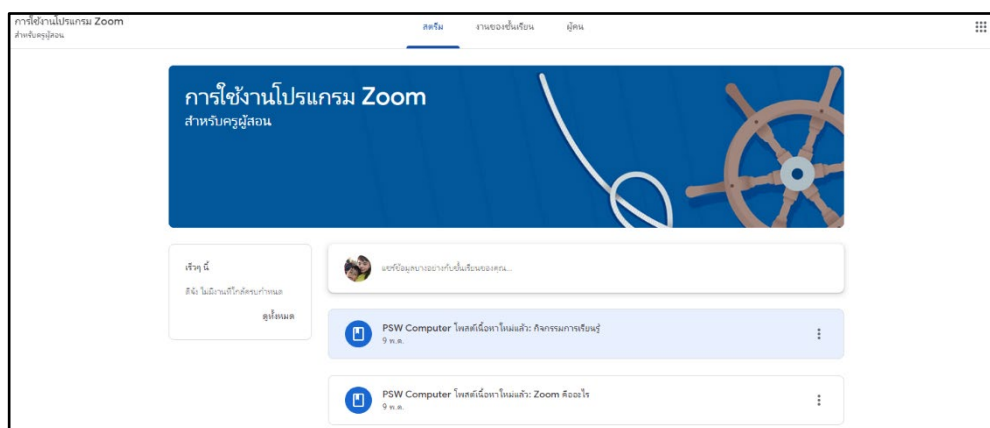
การใช้งานโปรแกรม Zoom
สำหรับครูผู้สอน

สตรีม งานของชั้นเรียน ผู้คน

การใช้งานโปรแกรม Zoom
สำหรับครูผู้สอน

เร็วๆ นี้
ดีจัง ไม่มีงานที่ใกล้ครบกำหนด
ดูทั้งหมด

แชร์ข้อมูลบางอย่างกับชั้นเรียนของคุณ...

PSW Computer โพสต์เนื้อหาใหม่แล้ว: กิจกรรมการเรียนรู้
9 พ.ค.

PSW Computer โพสต์เนื้อหาใหม่แล้ว: Zoom คืออะไร
9 พ.ค.